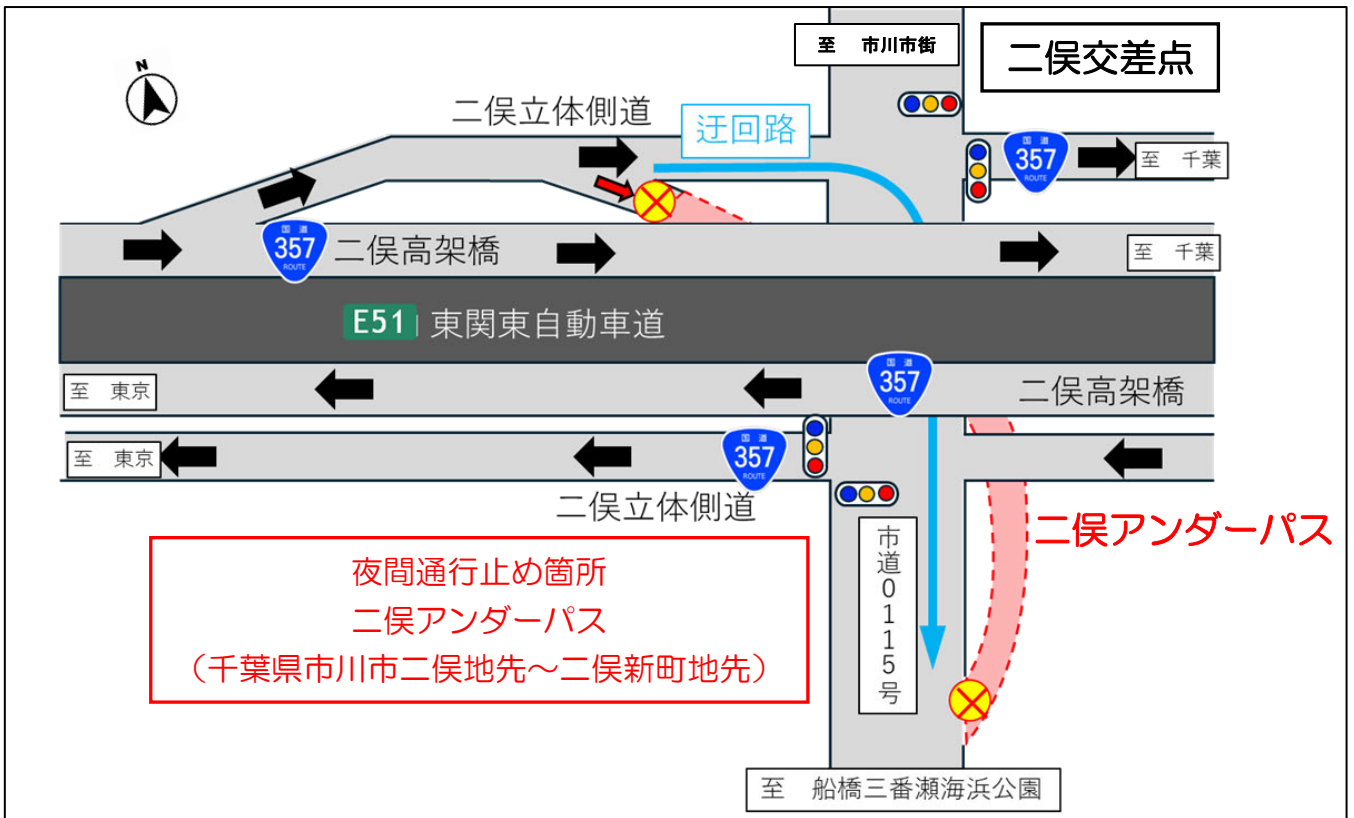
至　市川市街

二俣交差点

N

二俣立体側道

迂回路

国道
357
ROUTE

至　千葉

国道
357
ROUTE

二俣高架橋

至　千葉

E51 東関東自動車道

国道
357
ROUTE

至　東京

二俣高架橋

国道
357
ROUTE

至　東京

二俣立体側道

二俣アンダーパス

市道0115号

夜間通行止め箇所
二俣アンダーパス
（千葉県市川市二俣地先～二俣新町地先）

至　船橋三番瀬海浜公園